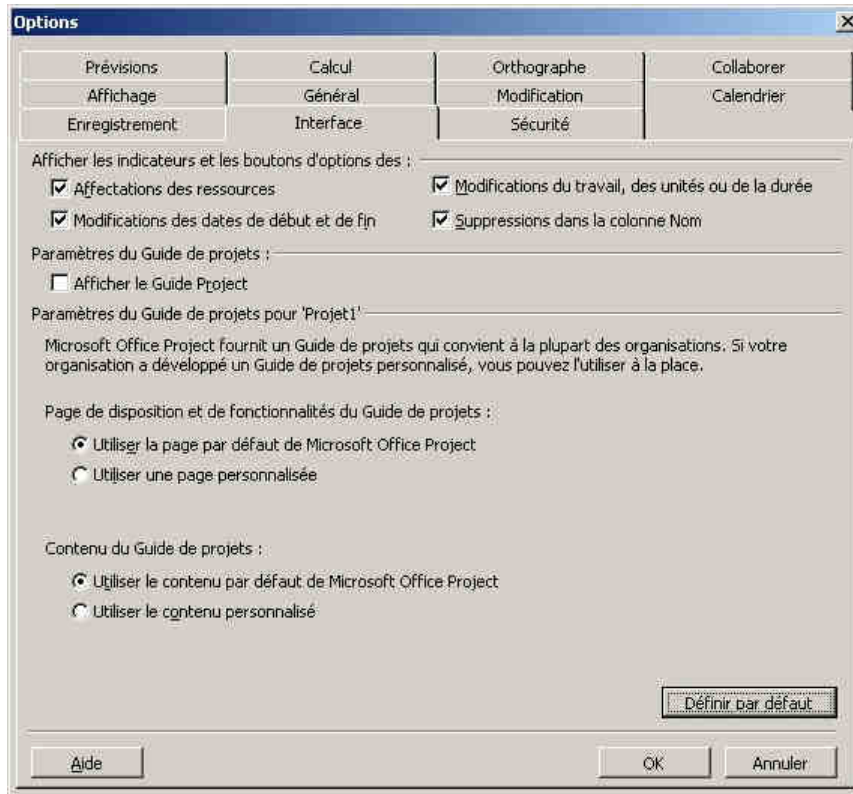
Options

Prévisions | Calcul | Orthographe | Collaborer
Affichage | Général | Modification | Calendrier
Enregistrement | Interface | Sécurité

Afficher les indicateurs et les boutons d'options des :
☑ Affectations des ressources
☑ Modifications du travail, des unités ou de la durée
☑ Modifications des dates de début et de fin
☑ Suppressions dans la colonne Nom

Paramètres du Guide de projets :
☐ Afficher le Guide Project

Paramètres du Guide de projets pour 'Projet1'

Microsoft Office Project fournit un Guide de projets qui convient à la plupart des organisations. Si votre organisation a développé un Guide de projets personnalisé, vous pouvez l'utiliser à la place.

Page de disposition et de fonctionnalités du Guide de projets :
◉ Utiliser la page par défaut de Microsoft Office Project
○ Utiliser une page personnalisée

Contenu du Guide de projets :
◉ Utiliser le contenu par défaut de Microsoft Office Project
○ Utiliser le contenu personnalisé

Définir par défaut

Aide
OK
Annuler